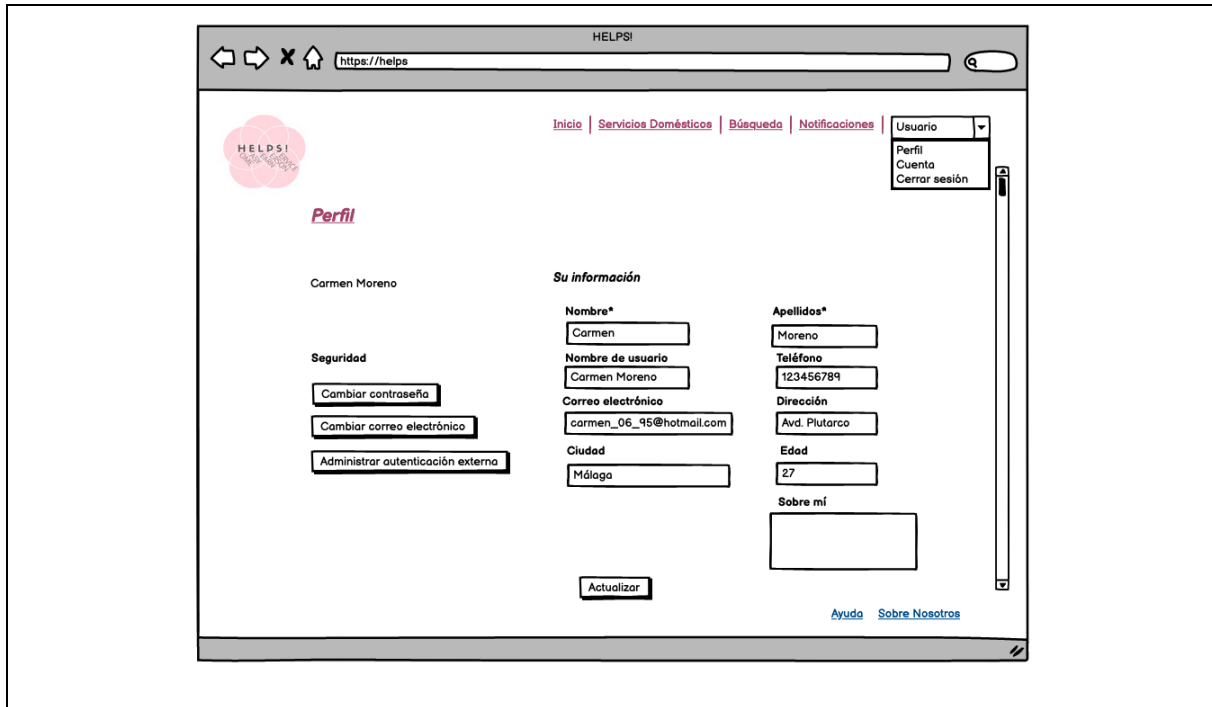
HELPS!

https://helps

HELPS!

Inicio | Servicios Domésticos | Búsqueda | Notificaciones | Usuario

Perfil
Cuenta
Cerrar sesión

Perfil

Carmen Moreno

Su información

Nombre*
Carmen

Apellidos*
Moreno

Seguridad

Nombre de usuario
Carmen Moreno

Teléfono
123456789

Cambiar contraseña

Correo electrónico
carmen_06_95@hotmail.com

Dirección
Avd. Plutarco

Cambiar correo electrónico

Administrar autenticación externa

Ciudad
Málaga

Edad
27

Sobre mí

Actualizar

Ayuda Sobre Nosotros